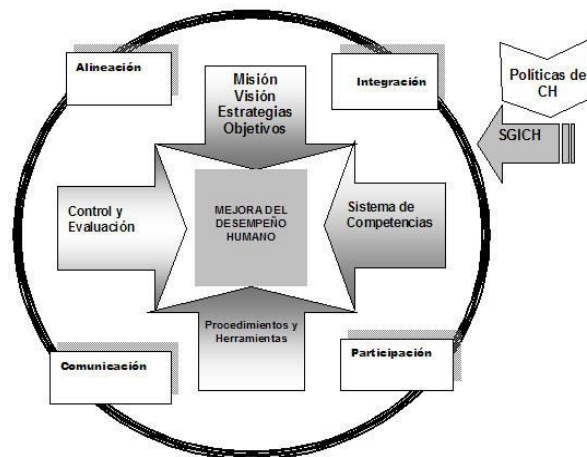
Alineación

Misión
Visión
Estrategias
Objetivos

Integración

Políticas de CH

SGICH

Control y Evaluación

MEJORA DEL DESEMPEÑO HUMANO

Sistema de Competencias

Procedimientos y Herramientas

Participación

Comunicación